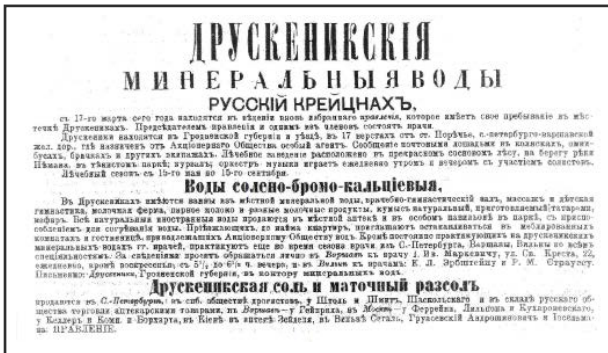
ДРУСКЕНИКСКІЯ
МИНЕРАЛЬНЫЯ ВОДЫ
РУССКІЙ КРЕЙЦНАХЪ,

съ 17-го марта сего года находятся въ вѣдѣніи вновь избраннаго правленія, которое имѣетъ свое пребываніе въ мѣстечкѣ Друскеникахъ. Предсѣдателемъ правленія и однимъ изъ членовъ состоитъ врачъ.

Друскеники находятся въ Гродненской губерніи и уѣздѣ въ 17 верстахъ отъ ст. Порѣчье, с.-петербурго-варшавской жел. дор. гдѣ назначенъ отъ Акціонернаго Общества особый агентъ. Сообщеніе почтовыми лошадьми въ коляскахъ, омнибусахъ, бричкахъ и другихъ экипажахъ. Лѣчебное заведеніе расположено въ прекрасномъ сосновомъ лѣсу, на берегу рѣки Нѣмана, въ тѣнистомъ паркѣ; курзалъ, оркестръ музыки играетъ ежедневно утромъ и вечеромъ съ участіемъ солистовъ. Лѣчебный сезонъ съ 15-го мая по 15-го сентября.

Воды солено-бромо-кальціевыя,

Въ Друскеникахъ имѣются ванны изъ мѣстной минеральной воды, врачебно-гимнастическій залъ, массажъ и шведская гимнастика, молочная ферма, парное молоко и разные молочные продукты, кумысъ натуральный, приготовляемый татариномъ. Всѣ натуральныя иностранныя воды продаются въ мѣстной аптекѣ и въ особомъ павильонѣ въ паркѣ, съ приспособленіемъ для согрѣванія воды. Пріѣзжающихъ, за наймомъ квартиръ, просимъ обращаться къ меблированнымъ комнатамъ и гостинницѣ, принадлежащимъ Акціонерному Обществу водъ. Кромѣ постоянно проживающихъ въ Друскеникахъ минеральныхъ водъ ст. врача, практикуютъ еще во время сезона врачи изъ С.-Петербурга, Варшавы, Вильны во всѣмъ спеціальностямъ. За свѣдѣніями просятъ обращаться лично въ Варшавѣ къ врачу I. Ив. Маркевичу, ул. Св. Креста, 22, ежедневно, кромѣ воскресеній, съ 5½ до 6½ ч. вечера, а въ Вильнѣ къ врачамъ: Е. Л. Эрбштейну и Р. М. Страусу. Письменно: Друскеники, Гродненской губерніи, въ контору минеральныхъ водъ.

Друскеникская соль и маточный разсолъ

продаются въ С.-Петербургѣ, въ спб. обществѣ аптекарскихъ, у Штоль и Шмитъ, Шильбальскаго и въ складѣ русскаго общества торговли аптекарскими товарами, въ Варшавѣ — у Гейбрихъ, въ Москвѣ — у Феррейна, Лильбома и Кухарчевскаго, у Келера и Комп. и Бурхарта, въ Кіевѣ въ аптекѣ Зейделя, въ Вильнѣ Стелло, Гурасевской Акціонернаго и Поседьяка. ПРАВЛЕНІЕ.